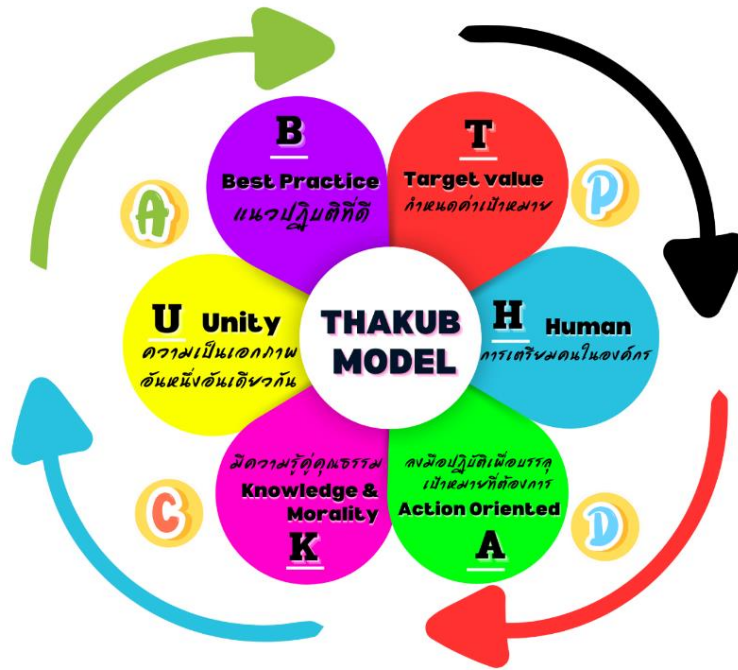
THAKUB MODEL

T
Target value
กำหนดค่าเป้าหมาย

H
Human
การเตรียมคนในองค์กร

A
ลงมือปฏิบัติเพื่อบรรลุเป้าหมายที่ต้องการ
Action Oriented

K
มีความรู้คู่คุณธรรม
Knowledge & Morality

U
Unity
ความเป็นเอกภาพ อันหนึ่งอันเดียวกัน

B
Best Practice
แนวปฏิบัติที่ดี

P

D

C

A